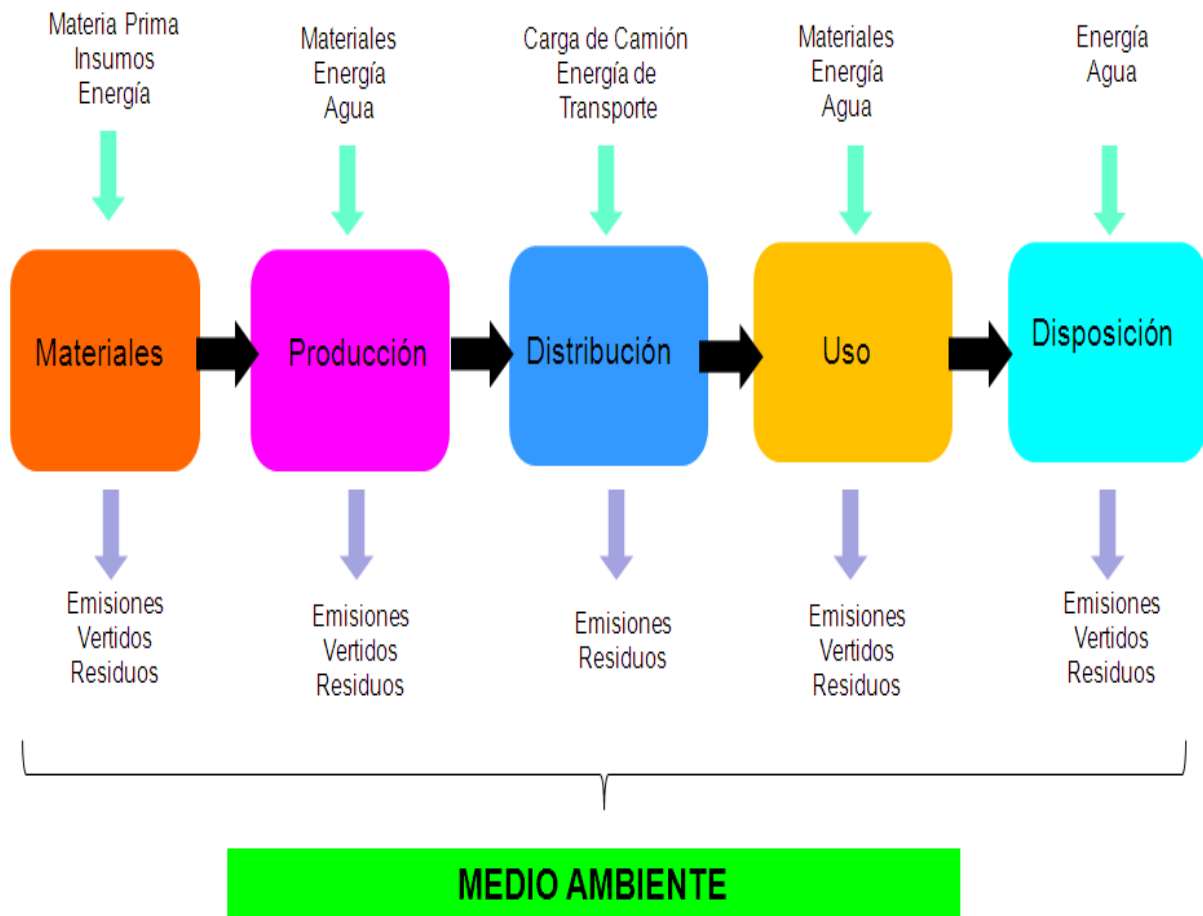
Materia Prima
Insumos
Energía

Materiales
Energía
Agua

Carga de Camión
Energía de
Transporte

Materiales
Energía
Agua

Energía
Agua

Materiales

Producción

Distribución

Uso

Disposición

Emisiones
Vertidos
Residuos

Emisiones
Vertidos
Residuos

Emisiones
Residuos

Emisiones
Vertidos
Residuos

Emisiones
Vertidos
Residuos

MEDIO AMBIENTE